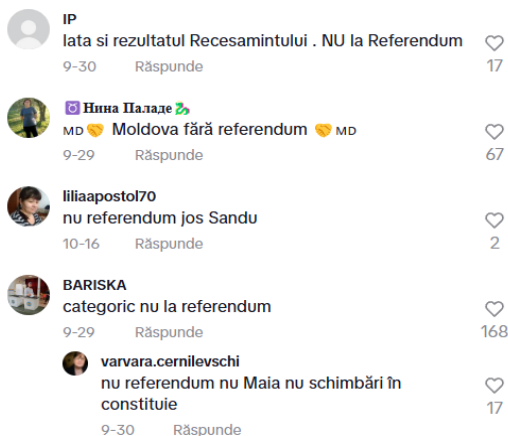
IP
Iata si rezultatul Recesamintului . NU la Referendum
9-30 Răspunde
17

⏰Нина Паладе🐉
MD🤝 Moldova fără referendum 🤝MD
9-29 Răspunde
67

liliaapostol70
nu referendum jos Sandu
10-16 Răspunde
2

BARISKA
categoric nu la referendum
9-29 Răspunde
168

varvara.cernilevschi
nu referendum nu Maia nu schimbări în constituie
9-30 Răspunde
17